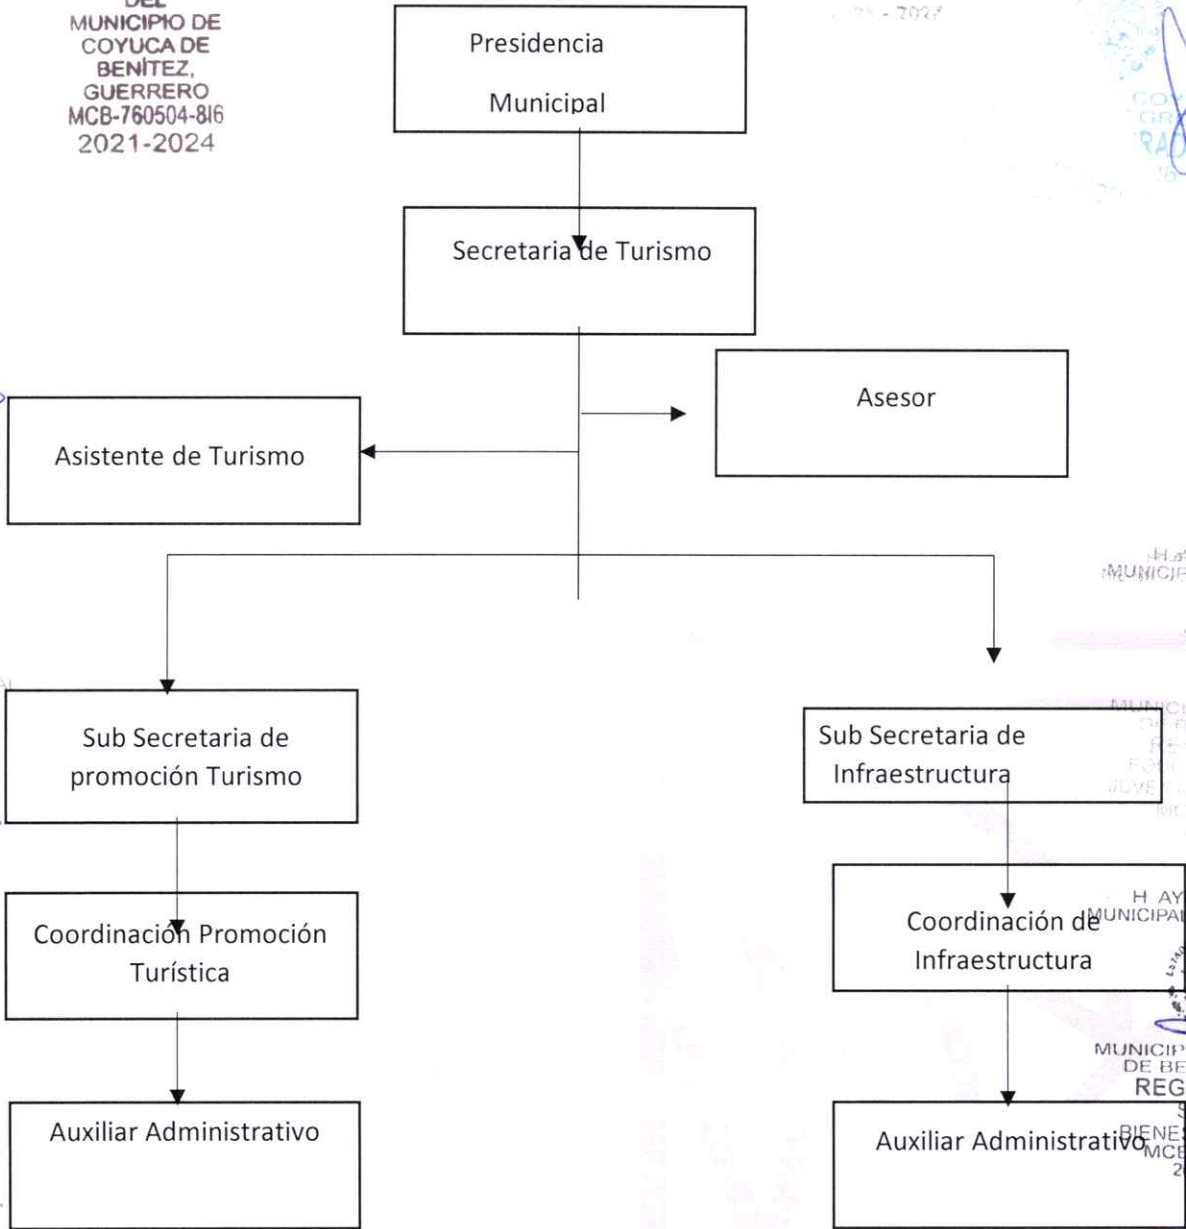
DEL
MUNICIPIO DE
COYUCA DE
BENÍTEZ,
GUERRERO
MCB-760504-8I6
2021-2024

Presidencia
Municipal

Secretaria de Turismo

Asesor

Asistente de Turismo

Sub Secretaria de promoción Turismo

Sub Secretaria de Infraestructura

Coordinación Promoción Turística

Coordinación de Infraestructura

Auxiliar Administrativo

Auxiliar Administrativo

H. AY
MUNICIPAL

MUNICIP
DE BE
REG

BIENES
MCE